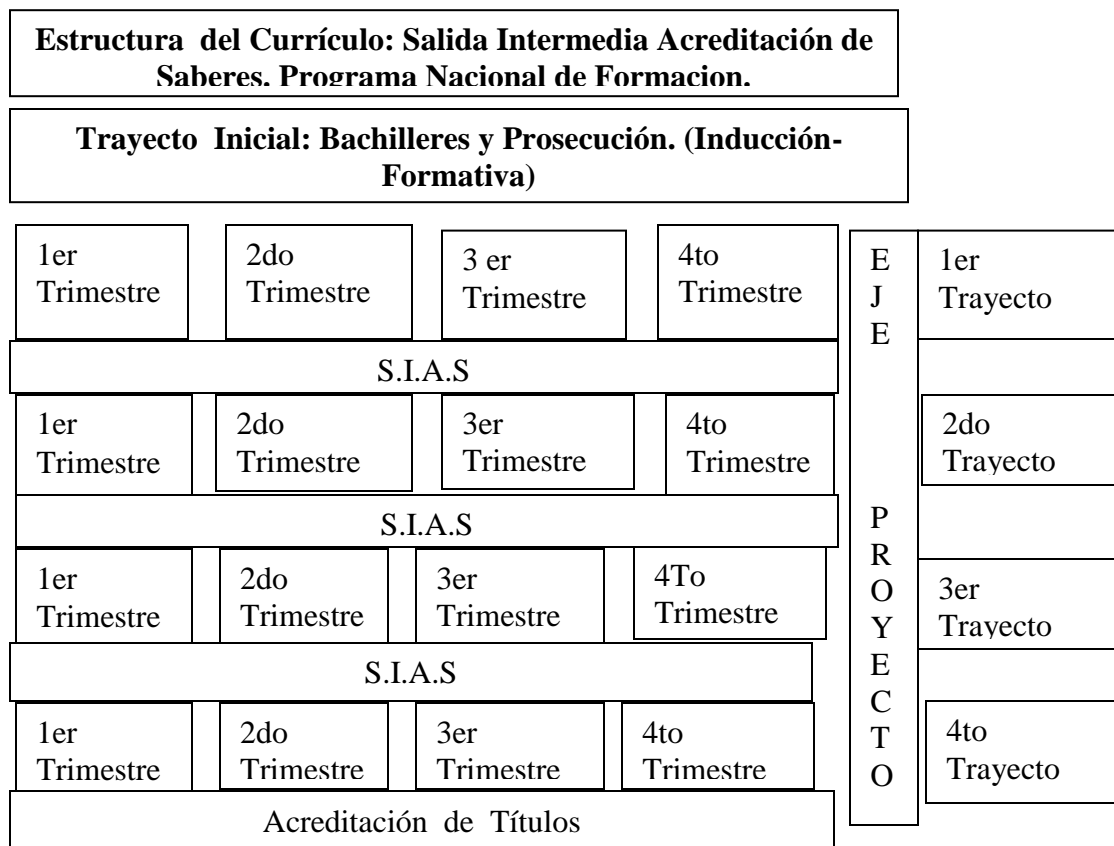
Estructura del Currículo: Salida Intermedia Acreditación de Saberes. Programa Nacional de Formacion.

Trayecto Inicial: Bachilleres y Prosecución. (Inducción-Formativa)

1er Trimestre

2do Trimestre

3 er Trimestre

4to Trimestre

S.I.A.S

1er Trimestre

2do Trimestre

3er Trimestre

4to Trimestre

S.I.A.S

1er Trimestre

2do Trimestre

3er Trimestre

4To Trimestre

S.I.A.S

1er Trimestre

2do Trimestre

3er Trimestre

4to Trimestre

Acreditación de Títulos

E J E

P R O Y E C T O

1er Trayecto

2do Trayecto

3er Trayecto

4to Trayecto